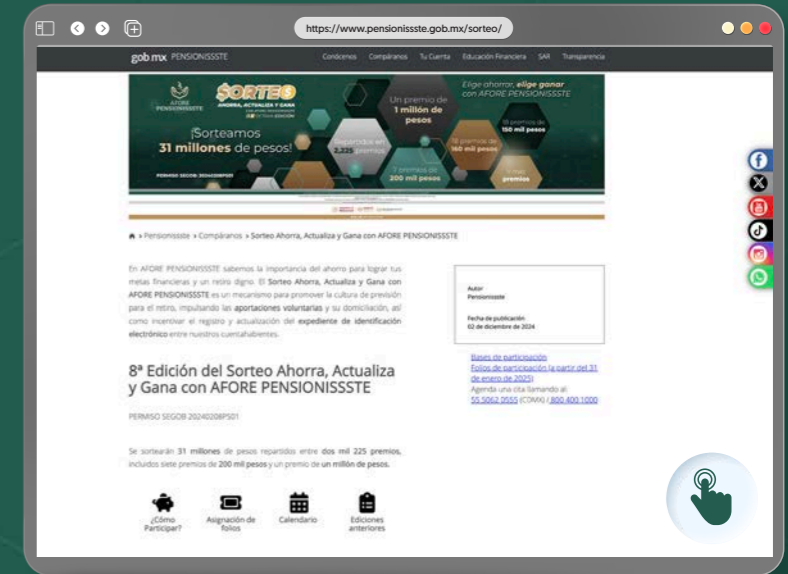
https://www.pensionissste.gob.mx/sorteo/

gob mx PENSIONISSSTE Conócenos Compáranos Tu Cuenta Educación Financiera SAR Transparencia

AFORE PENSIONISSSTE

SORTEO AHORRA, ACTUALIZA Y GANA 8a EDICIÓN

¡Sorteamos 31 millones de pesos!

Elige ahorrar, elige ganar con AFORE PENSIONISSSTE

Un premio de 1 millón de pesos

Repartidos en 2,225 premios

18 premios de 150 mil pesos

16 premios de 160 mil pesos

7 premios de 200 mil pesos

premios

PERMISO SEGOB: 20240208PS01

» Pensionissste » Compáranos » Sorteo Ahorra, Actualiza y Gana con AFORE PENSIONISSSTE

En AFORE PENSIONISSSTE sabemos la importancia del ahorro para lograr tus metas financieras y un retiro digno. El Sorteo Ahorra, Actualiza y Gana con AFORE PENSIONISSSTE es un mecanismo para promover la cultura de previsión para el retiro, impulsando las aportaciones voluntarias y su domiciliación, así como incentivar el registro y actualización del expediente de identificación electrónico entre nuestros cuentahabientes.

Autor
Pensionissste

Fecha de publicación
02 de diciembre de 2024

Bases de participación
Folios de participación (a partir del 31 de enero de 2025)
Agenda una cita llamando al 55 5062 0555 (CDMX) / 800 400 1000

8ª Edición del Sorteo Ahorra, Actualiza y Gana con AFORE PENSIONISSSTE

PERMISO SEGOB 20240208PS01

Se sortearán 31 millones de pesos repartidos entre dos mil 225 premios, incluidos siete premios de 200 mil pesos y un premio de un millón de pesos.

¿Cómo Participar?

Asignación de folios

Calendario

Ediciones anteriores